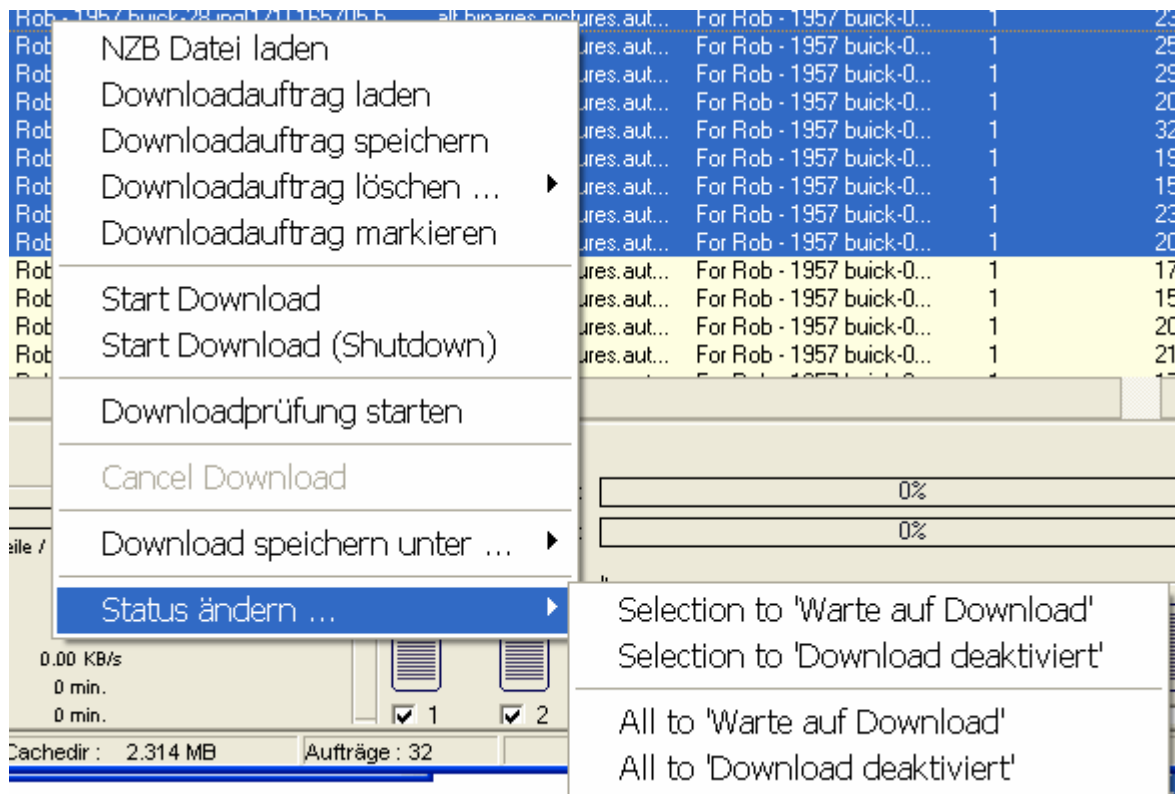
Rob - 1957 buick-28.jpg(1211165705 b... alt.binaries.pictures.aut... For Rob - 1957 buick-0... 1 23

| | | | | |
|---|---|---|---|---|
| Rob | ...ures.aut... | For Rob - 1957 buick-0... | 1 | 25 |
| Rob | ...ures.aut... | For Rob - 1957 buick-0... | 1 | 29 |
| Rob | ...ures.aut... | For Rob - 1957 buick-0... | 1 | 20 |
| Rob | ...ures.aut... | For Rob - 1957 buick-0... | 1 | 32 |
| Rob | ...ures.aut... | For Rob - 1957 buick-0... | 1 | 19 |
| Rob | ...ures.aut... | For Rob - 1957 buick-0... | 1 | 15 |
| Rob | ...ures.aut... | For Rob - 1957 buick-0... | 1 | 23 |
| Rob | ...ures.aut... | For Rob - 1957 buick-0... | 1 | 20 |
| Rob | ...ures.aut... | For Rob - 1957 buick-0... | 1 | 17 |
| Rob | ...ures.aut... | For Rob - 1957 buick-0... | 1 | 15 |
| Rob | ...ures.aut... | For Rob - 1957 buick-0... | 1 | 20 |
| Rob | ...ures.aut... | For Rob - 1957 buick-0... | 1 | 21 |

NZB Datei laden
Downloadauftrag laden
Downloadauftrag speichern
Downloadauftrag löschen ...
Downloadauftrag markieren
Start Download
Start Download (Shutdown)
Downloadprüfung starten
Cancel Download
Download speichern unter ...
Status ändern ...

Selection to 'Warte auf Download'
Selection to 'Download deaktiviert'
All to 'Warte auf Download'
All to 'Download deaktiviert'

0%
0%
eile /
0.00 KB/s
0 min.
0 min.
1
2
Cachedir : 2.314 MB
Aufträge : 32